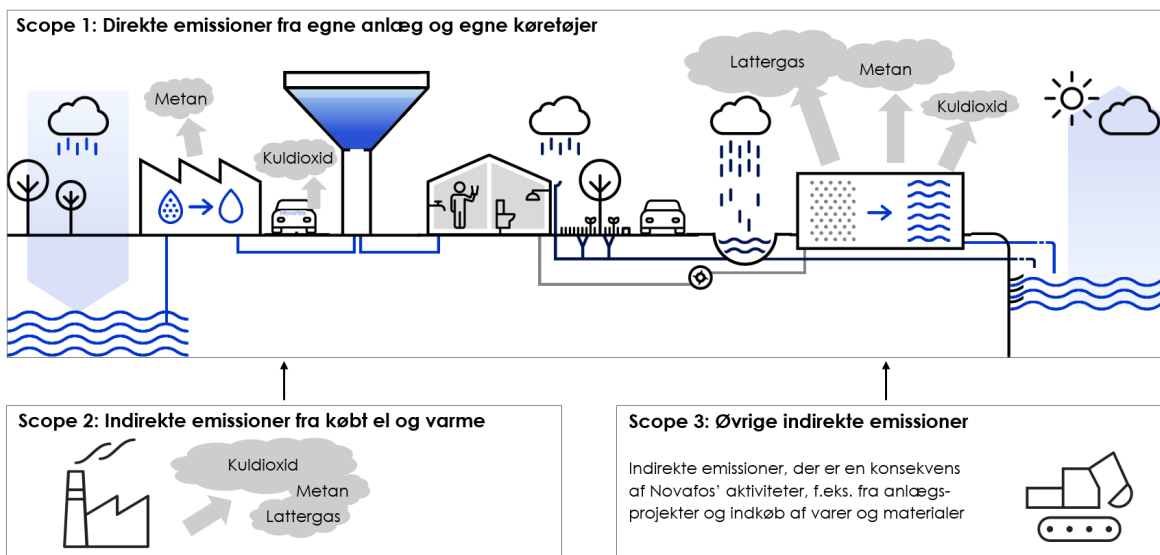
Scope 1: Direkte emissioner fra egne anlæg og egne køretøjer

Metan

Kuldioxid

Lattergas

Metan

Kuldioxid

Scope 2: Indirekte emissioner fra købt el og varme

Kuldioxid

Metan

Lattergas

Scope 3: Øvrige indirekte emissioner

Indirekte emissioner, der er en konsekvens af Novafos' aktiviteter, f.eks. fra anlægsprojekter og indkøb af varer og materialer